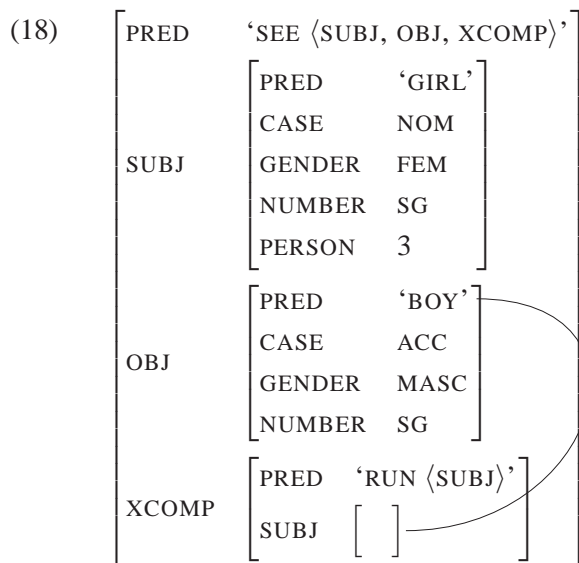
(18)

| | |
|---|---|
| PRED | 'SEE ⟨SUBJ, OBJ, XCOMP⟩' |
| SUBJ | PRED 'GIRL'<br>CASE NOM<br>GENDER FEM<br>NUMBER SG<br>PERSON 3 |
| OBJ | PRED 'BOY'<br>CASE ACC<br>GENDER MASC<br>NUMBER SG |
| XCOMP | PRED 'RUN ⟨SUBJ⟩'<br>SUBJ [ ] |